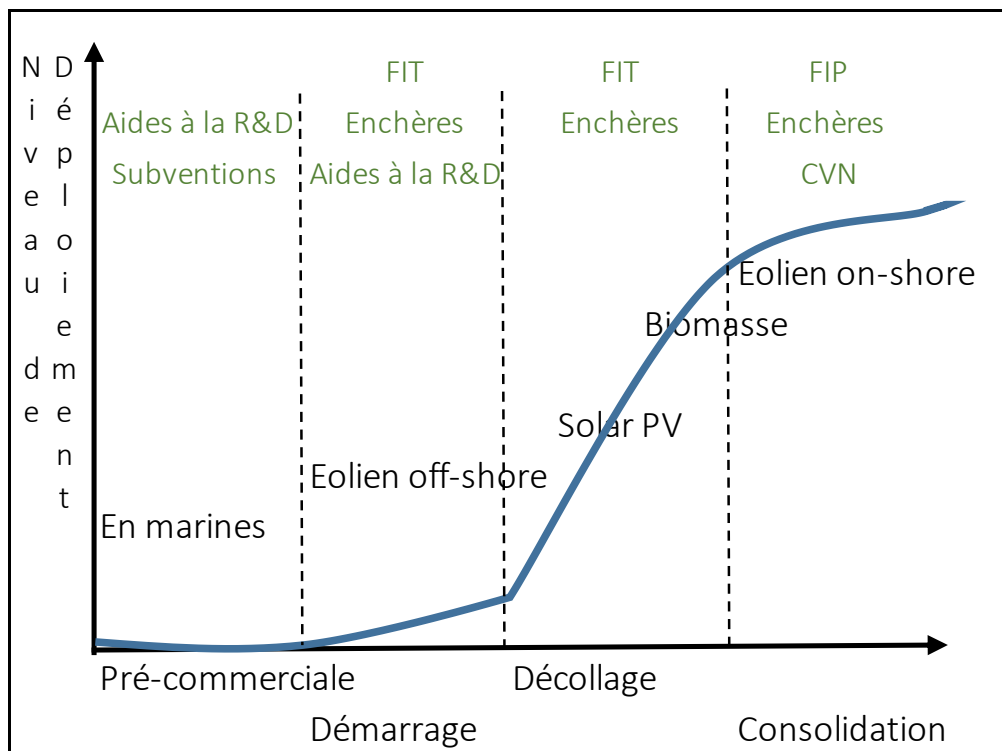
Niveau de Déploiement

Aides à la R&D
Subventions

FIT
Enchères
Aides à la R&D

FIT
Enchères

FIP
Enchères
CVN

Eolien on-shore

Biomasse

Solar PV

Eolien off-shore

En marines

Pré-commerciale

Démarrage

Décollage

Consolidation